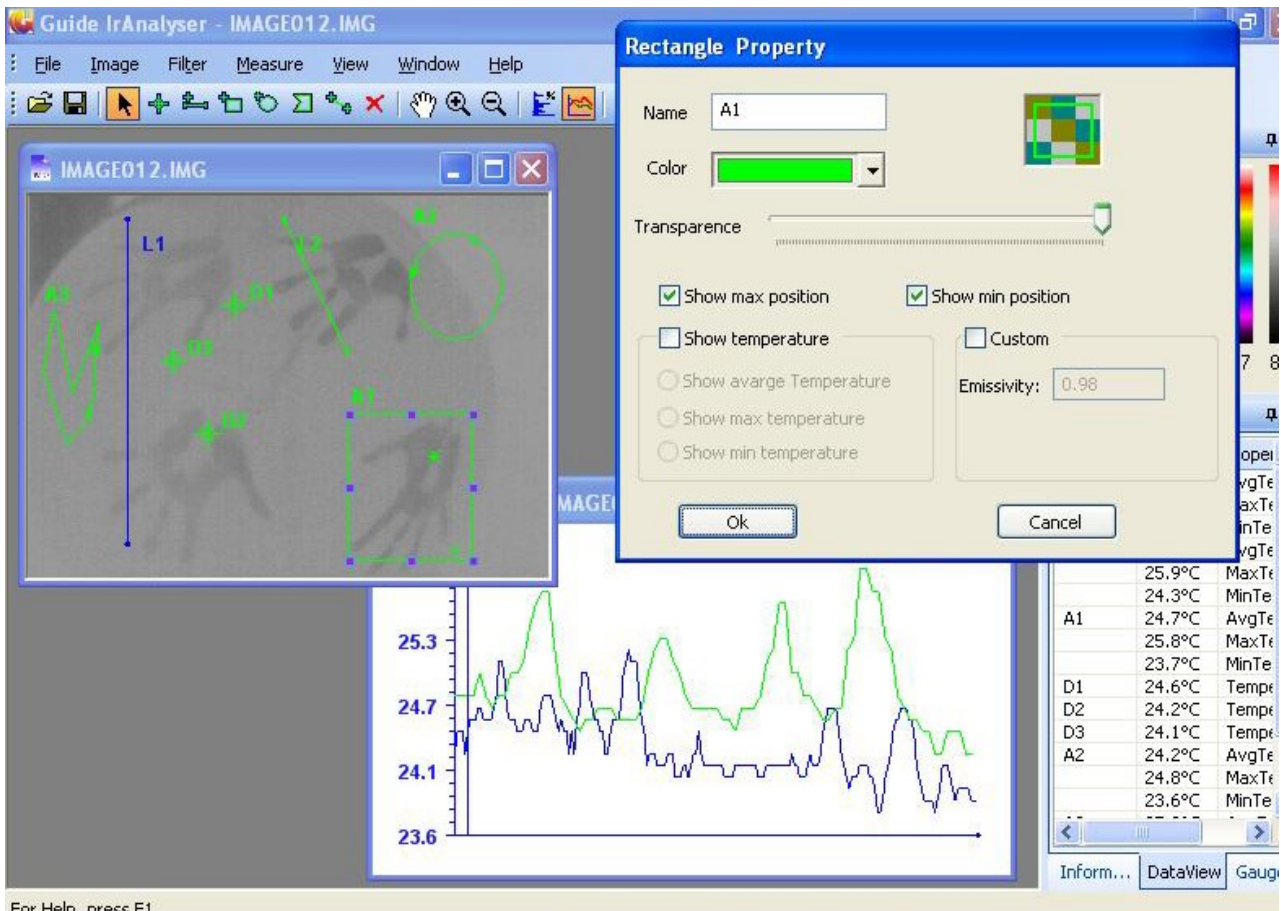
Guide IrAnalyser - IMAGE012.IMG

File Image Filter Measure View Window Help

IMAGE012.IMG

L1
L2
A3
A2
D1
D3
D2
R1

MAGE

Rectangle Property

Name A1

Color

Transparence

Show max position
Show min position
Show temperature
Custom
Show avarge Temperature
Emissivity: 0.98
Show max temperature
Show min temperature

Ok
Cancel

25.3
24.7
24.1
23.6

7 8

oper
vgTe
axTe
inTe
vgTe

| | 25.9°C | MaxTe |
|---|---|---|
| | 24.3°C | MinTe |
| A1 | 24.7°C | AvgTe |
| | 25.8°C | MaxTe |
| | 23.7°C | MinTe |
| D1 | 24.6°C | Tempe |
| D2 | 24.2°C | Tempe |
| D3 | 24.1°C | Tempe |
| A2 | 24.2°C | AvgTe |
| | 24.8°C | MaxTe |
| | 23.6°C | MinTe |

Inform... DataView Gaug

For Help, press F1